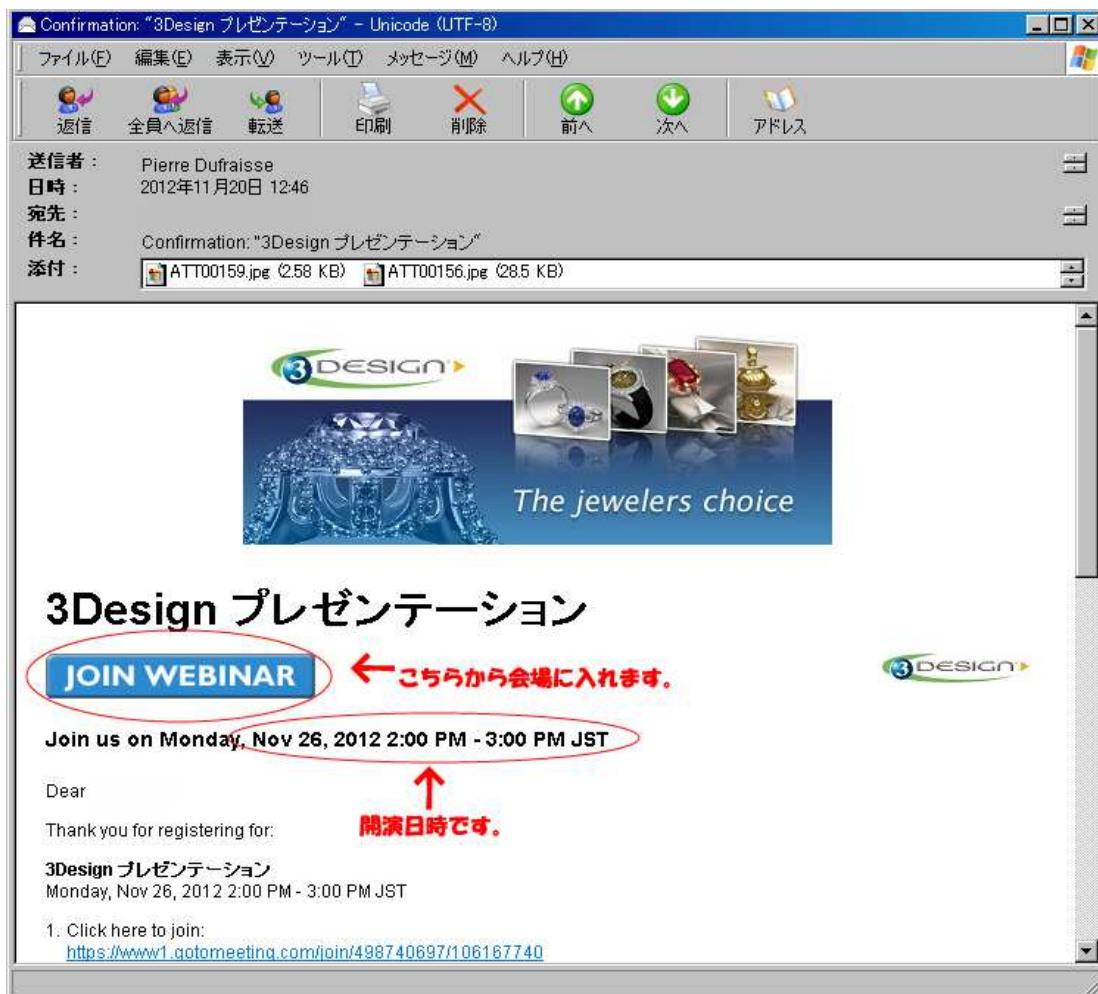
Confirmation: "3Design プレゼンテーション" - Unicode (UTF-8)

ファイル(F) 編集(E) 表示(V) ツール(T) メッセージ(M) ヘルプ(H)

返信 全員へ返信 転送 印刷 削除 前へ 次へ アドレス

送信者: Pierre Dufraisse
日時: 2012年11月20日 12:46
宛先:
件名: Confirmation: "3Design プレゼンテーション"
添付: ATT00159.jpg (2.58 KB) ATT00156.jpg (28.5 KB)

3DESIGN

The jewelers choice

3Design プレゼンテーション

JOIN WEBINAR

← こちらから会場に入れます。

3DESIGN

Join us on Monday, Nov 26, 2012 2:00 PM - 3:00 PM JST

↑
開演日時です。

Dear

Thank you for registering for:

3Design プレゼンテーション
Monday, Nov 26, 2012 2:00 PM - 3:00 PM JST

1. Click here to join:
https://www1.gotomeeting.com/join/498740697/106167740